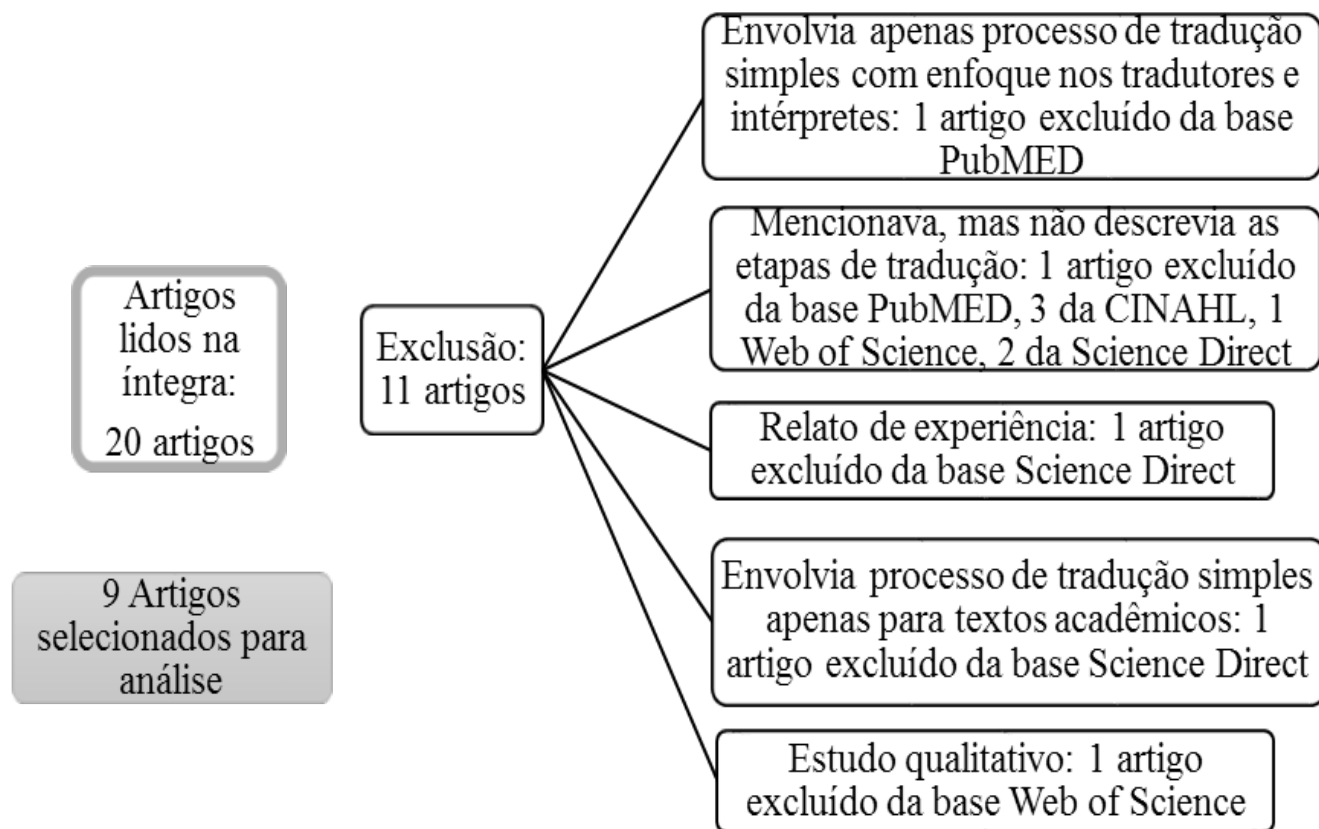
Artigos lidos na íntegra:
20 artigos

9 Artigos selecionados para análise

Exclusão: 11 artigos

Envolvia apenas processo de tradução simples com enfoque nos tradutores e intérpretes: 1 artigo excluído da base PubMED

Mencionava, mas não descrevia as etapas de tradução: 1 artigo excluído da base PubMED, 3 da CINAHL, 1 Web of Science, 2 da Science Direct

Relato de experiência: 1 artigo excluído da base Science Direct

Envolvia processo de tradução simples apenas para textos acadêmicos: 1 artigo excluído da base Science Direct

Estudo qualitativo: 1 artigo excluído da base Web of Science